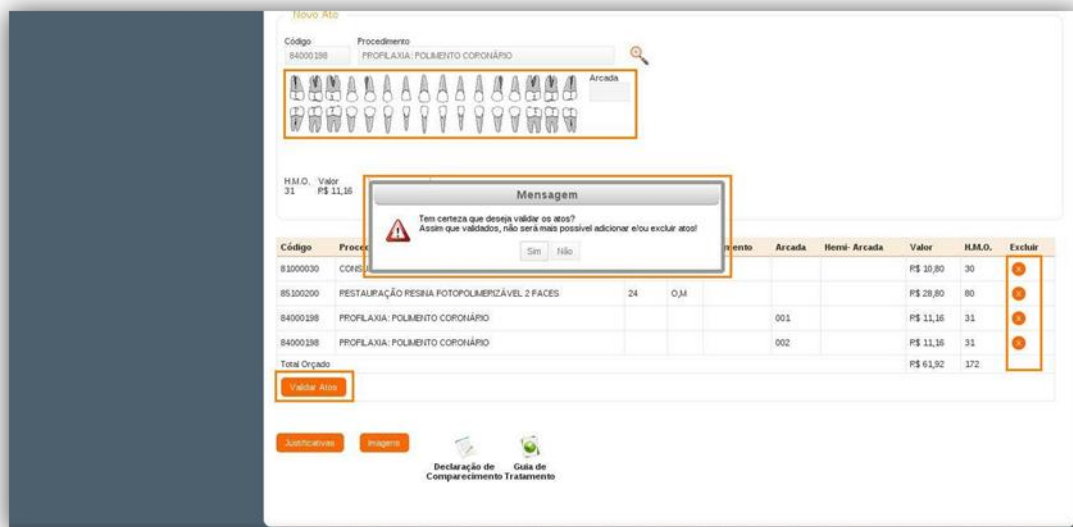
Novo Ato

Código
84000198

Procedimento
PROFILAXIA: POLIMENTO CORONÁRIO

Arcada

H.M.O. 31
Valor R$ 11,16

Mensagem

Tem certeza que deseja validar os atos?
Assim que validados, não será mais possível adicionar e/ou excluir atos!

Sim Não

| Código | Proce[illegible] | | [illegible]mento | Arcada | Hemi- Arcada | Valor | H.M.O. | Excluir |
|---|---|---|---|---|---|---|---|---|
| 81000030 | CONS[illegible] | | | | | R$ 10,80 | 30 | |
| 85100200 | RESTAURAÇÃO RESINA FOTOPOLIMERIZÁVEL 2 FACES | 24 | O,M | | | R$ 28,80 | 80 | |
| 84000198 | PROFILAXIA: POLIMENTO CORONÁRIO | | | 001 | | R$ 11,16 | 31 | |
| 84000198 | PROFILAXIA: POLIMENTO CORONÁRIO | | | 002 | | R$ 11,16 | 31 | |
| Total Orçado | | | | | | R$ 61,92 | 172 | |

Validar Atos

Justificativas
Imagens
Declaração de Comparecimento
Guia de Tratamento